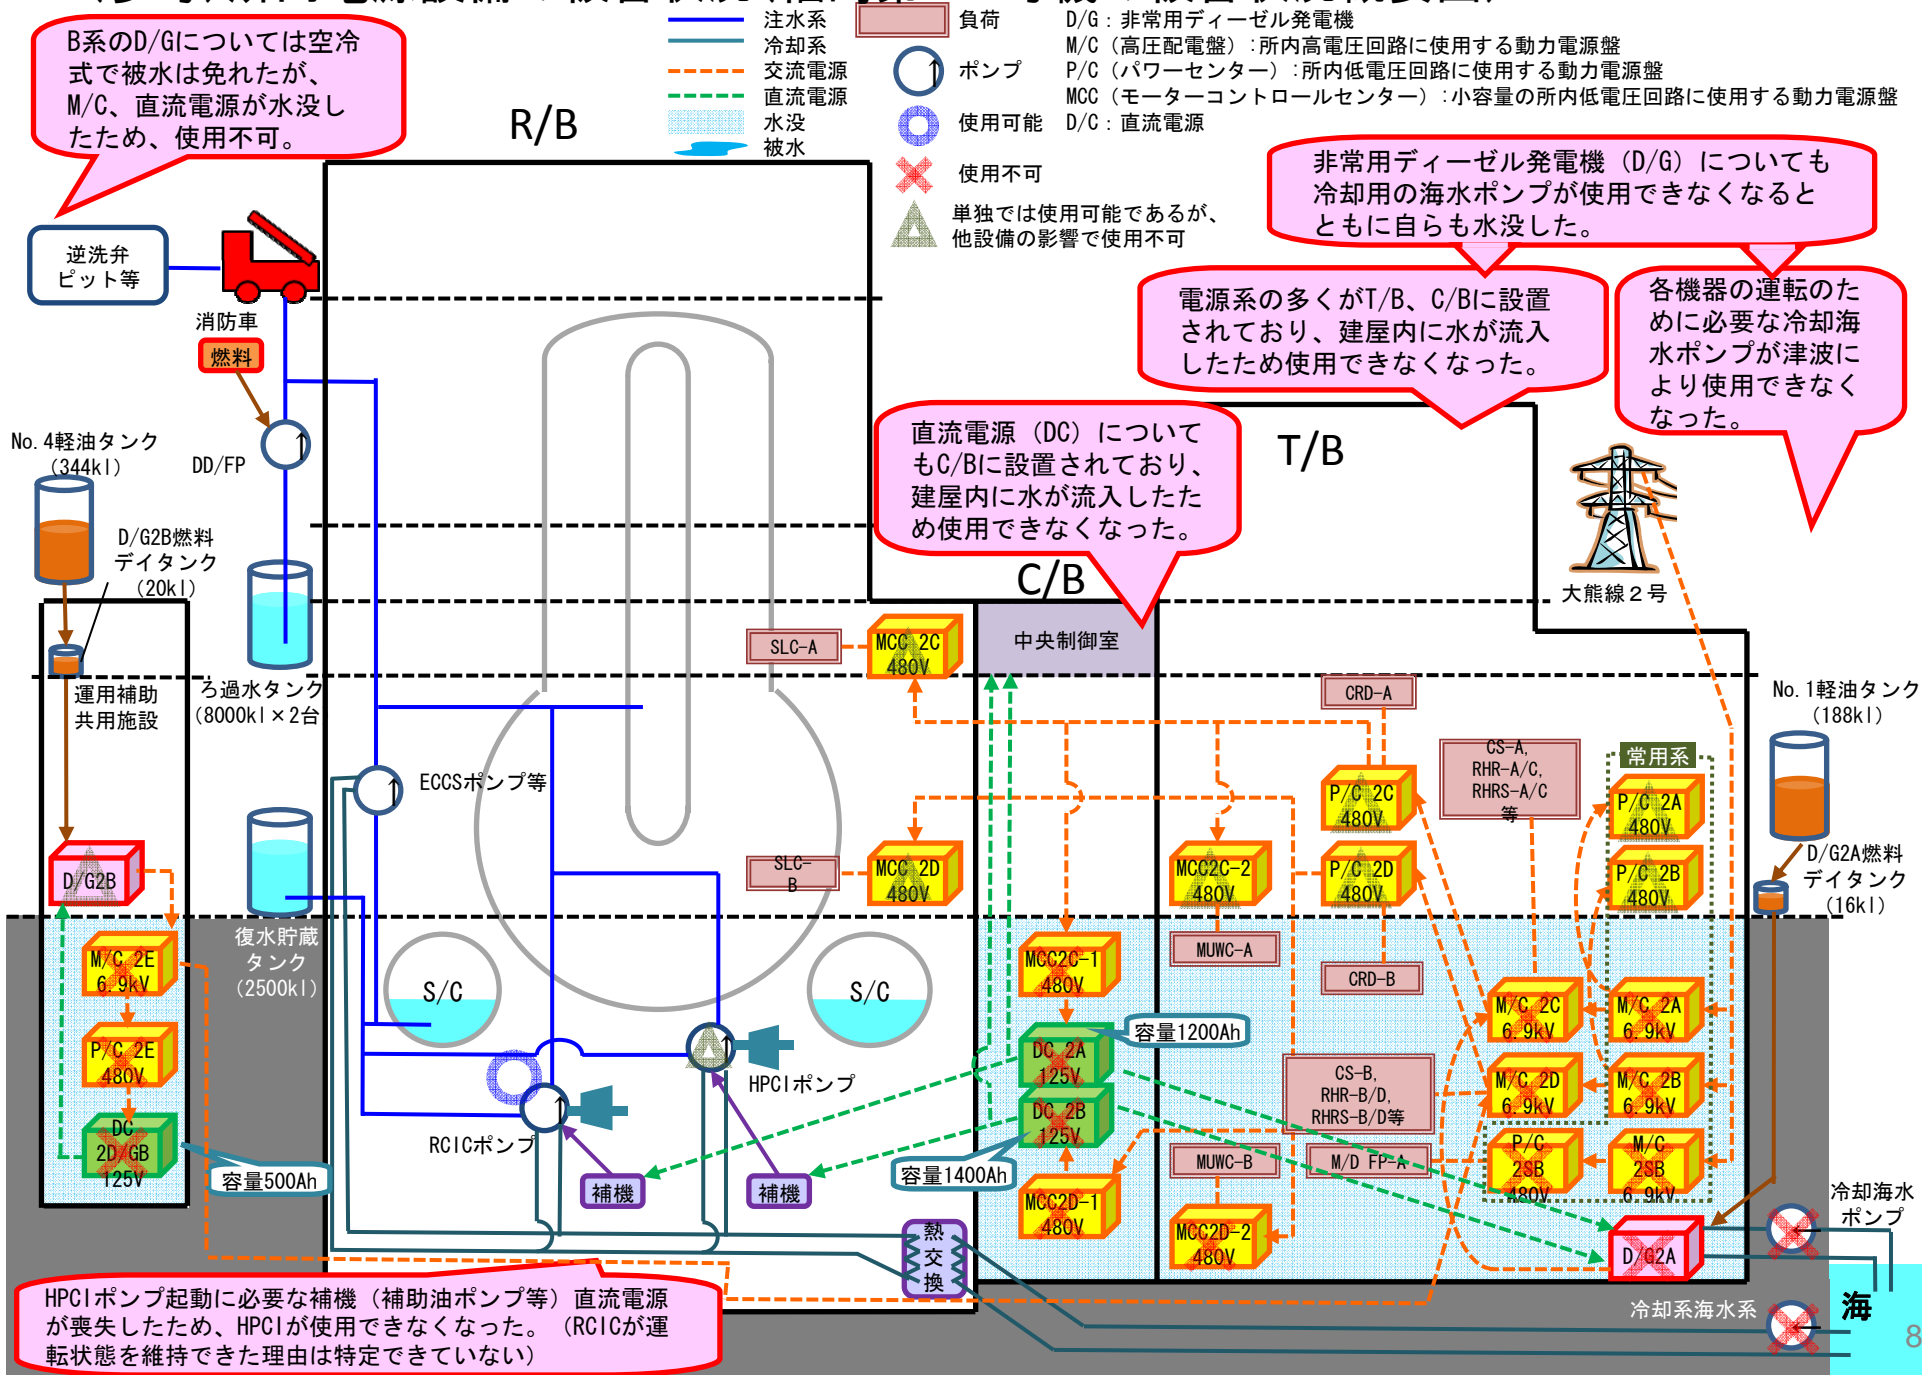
B系のD/Gについては空冷式で被水は免れたが、M/C、直流電源が水没したため、使用不可。

注水系
冷却系
交流電源
直流電源
水没
被水
負荷
ポンプ
使用可能
使用不可
単独では使用可能であるが、他設備の影響で使用不可

D/G：非常用ディーゼル発電機
M/C（高圧配電盤）：所内高電圧回路に使用する動力電源盤
P/C（パワーセンター）：所内低電圧回路に使用する動力電源盤
MCC（モーターコントロールセンター）：小容量の所内低電圧回路に使用する動力電源盤
D/C：直流電源

R/B

非常用ディーゼル発電機（D/G）についても冷却用の海水ポンプが使用できなくなるとともに自らも水没した。

電源系の多くがT/B、C/Bに設置されており、建屋内に水が流入したため使用できなくなった。

各機器の運転のために必要な冷却海水ポンプが津波により使用できなくなった。

直流電源（DC）についてもC/Bに設置されており、建屋内に水が流入したため使用できなくなった。

T/B
C/B

逆洗弁ピット等
消防車
燃料
No.4軽油タンク（344kl）
DD/FP
D/G2B燃料デイタンク（20kl）
運用補助共用施設
ろ過水タンク（8000kl×2台）
ECCSポンプ等
D/G2B
M/C 2E 6.9kV
P/C 2E 480V
DC 2D GB 125V
容量500Ah
復水貯蔵タンク（2500kl）
S/C
S/C
RCICポンプ
HPCIポンプ
補機
補機
熱交換
SLC-A
MCC 2C 480V
SLC-B
MCC 2D 480V
中央制御室
大熊線２号
CRD-A
CS-A, RHR-A/C, RHRS-A/C 等
常用系
P/C 2C 480V
P/C 2D 480V
P/C 2A 480V
P/C 2B 480V
MCC2C-2 480V
MUWC-A
CRD-B
MCC2C-1 480V
DC 2A 125V
DC 2B 125V
容量1200Ah
容量1400Ah
MCC2D-1 480V
MUWC-B
MCC2D-2 480V
CS-B, RHR-B/D, RHRS-B/D等
M/D FP-A
M/C 2C 6.9kV
M/C 2D 6.9kV
M/C 2A 6.9kV
M/C 2B 6.9kV
P/C 2SB 480V
M/C 2SB 6.9kV
No.1軽油タンク（188kl）
D/G2A燃料デイタンク（16kl）
D/G2A
冷却海水ポンプ
冷却系海水系
海

HPCIポンプ起動に必要な補機（補助油ポンプ等）直流電源が喪失したため、HPCIが使用できなくなった。（RCICが運転状態を維持できた理由は特定できていない）

8